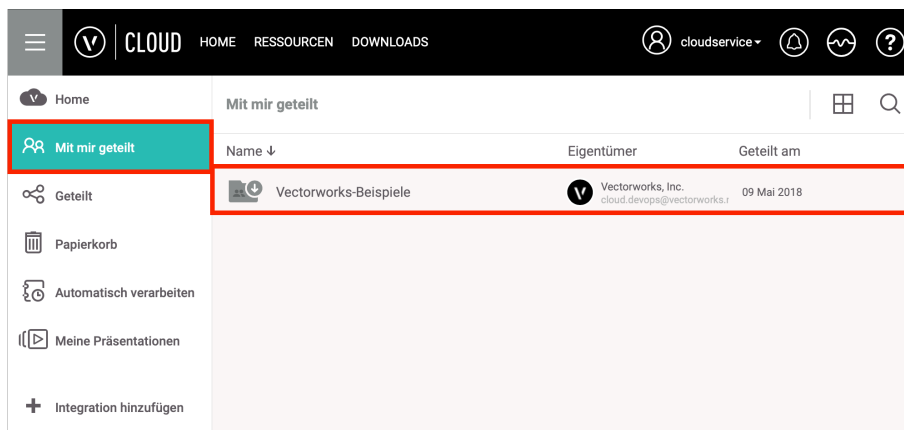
CLOUD HOME RESSOURCEN DOWNLOADS cloudservice

Home
Mit mir geteilt
Geteilt
Papierkorb
Automatisch verarbeiten
Meine Präsentationen
Integration hinzufügen

Mit mir geteilt

| Name ↓ | Eigentümer | Geteilt am |
|---|---|---|
| Vectorworks-Beispiele | Vectorworks, Inc. cloud.devops@vectorworks.r | 09 Mai 2018 |